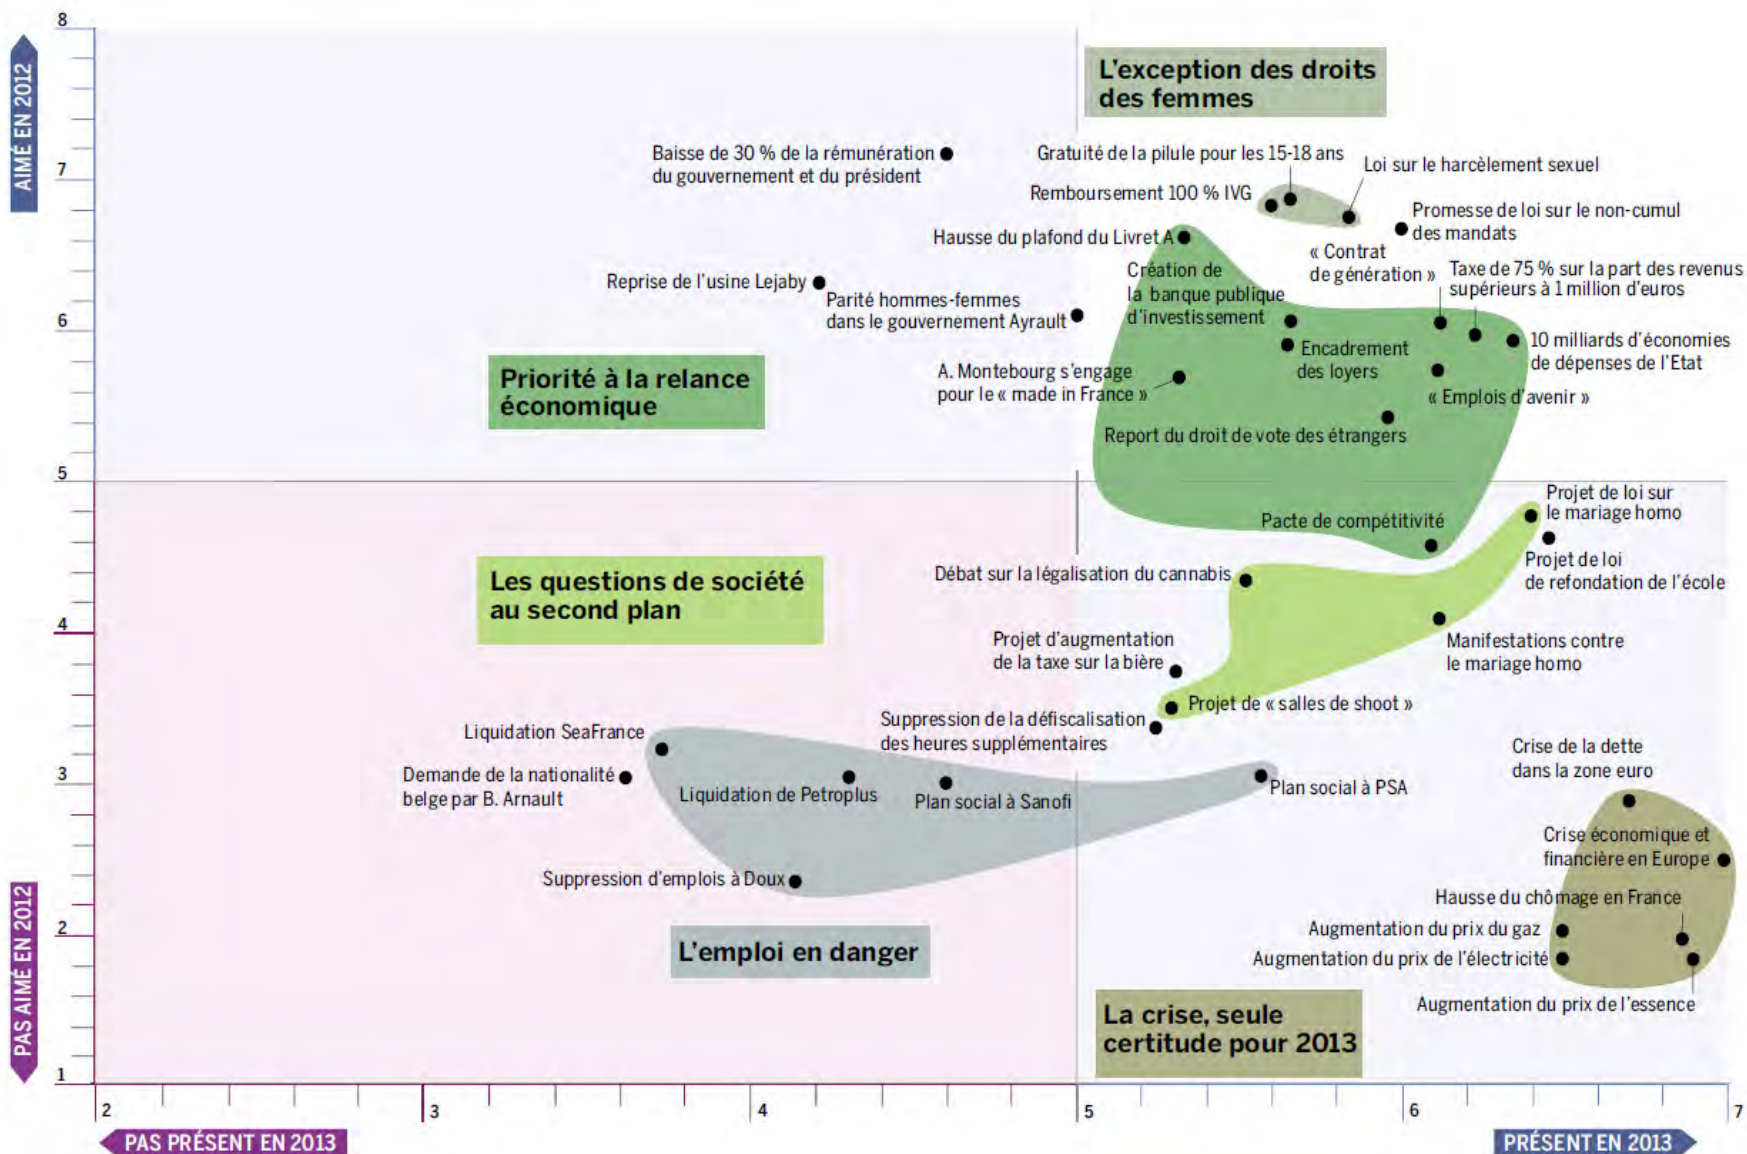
AIMÉ EN 2012

8

7

6

5

4

3

2

1

L'exception des droits des femmes

Baisse de 30 % de la rémunération du gouvernement et du président

Gratuité de la pilule pour les 15-18 ans

Loi sur le harcèlement sexuel

Remboursement 100 % IVG

Promesse de loi sur le non-cumul des mandats

Hausse du plafond du Livret A

« Contrat de génération »

Reprise de l'usine Lejaby

Création de la banque publique d'investissement

Taxe de 75 % sur la part des revenus supérieurs à 1 million d'euros

Parité hommes-femmes dans le gouvernement Ayrault

10 milliards d'économies de dépenses de l'Etat

Encadrement des loyers

Priorité à la relance économique

A. Montebourg s'engage pour le « made in France »

« Emplois d'avenir »

Report du droit de vote des étrangers

Projet de loi sur le mariage homo

Pacte de compétitivité

Projet de loi de refondation de l'école

Débat sur la légalisation du cannabis

Les questions de société au second plan

Manifestations contre le mariage homo

Projet d'augmentation de la taxe sur la bière

Projet de « salles de shoot »

Suppression de la défiscalisation des heures supplémentaires

Liquidation SeaFrance

Crise de la dette dans la zone euro

Demande de la nationalité belge par B. Arnault

Liquidation de Petroplus

Plan social à Sanofi

Plan social à PSA

Crise économique et financière en Europe

Suppression d'emplois à Doux

Hausse du chômage en France

Augmentation du prix du gaz

Augmentation du prix de l'électricité

L'emploi en danger

Augmentation du prix de l'essence

La crise, seule certitude pour 2013

PAS AIMÉ EN 2012

2 3 4 5 6 7

PAS PRÉSENT EN 2013

PRÉSENT EN 2013